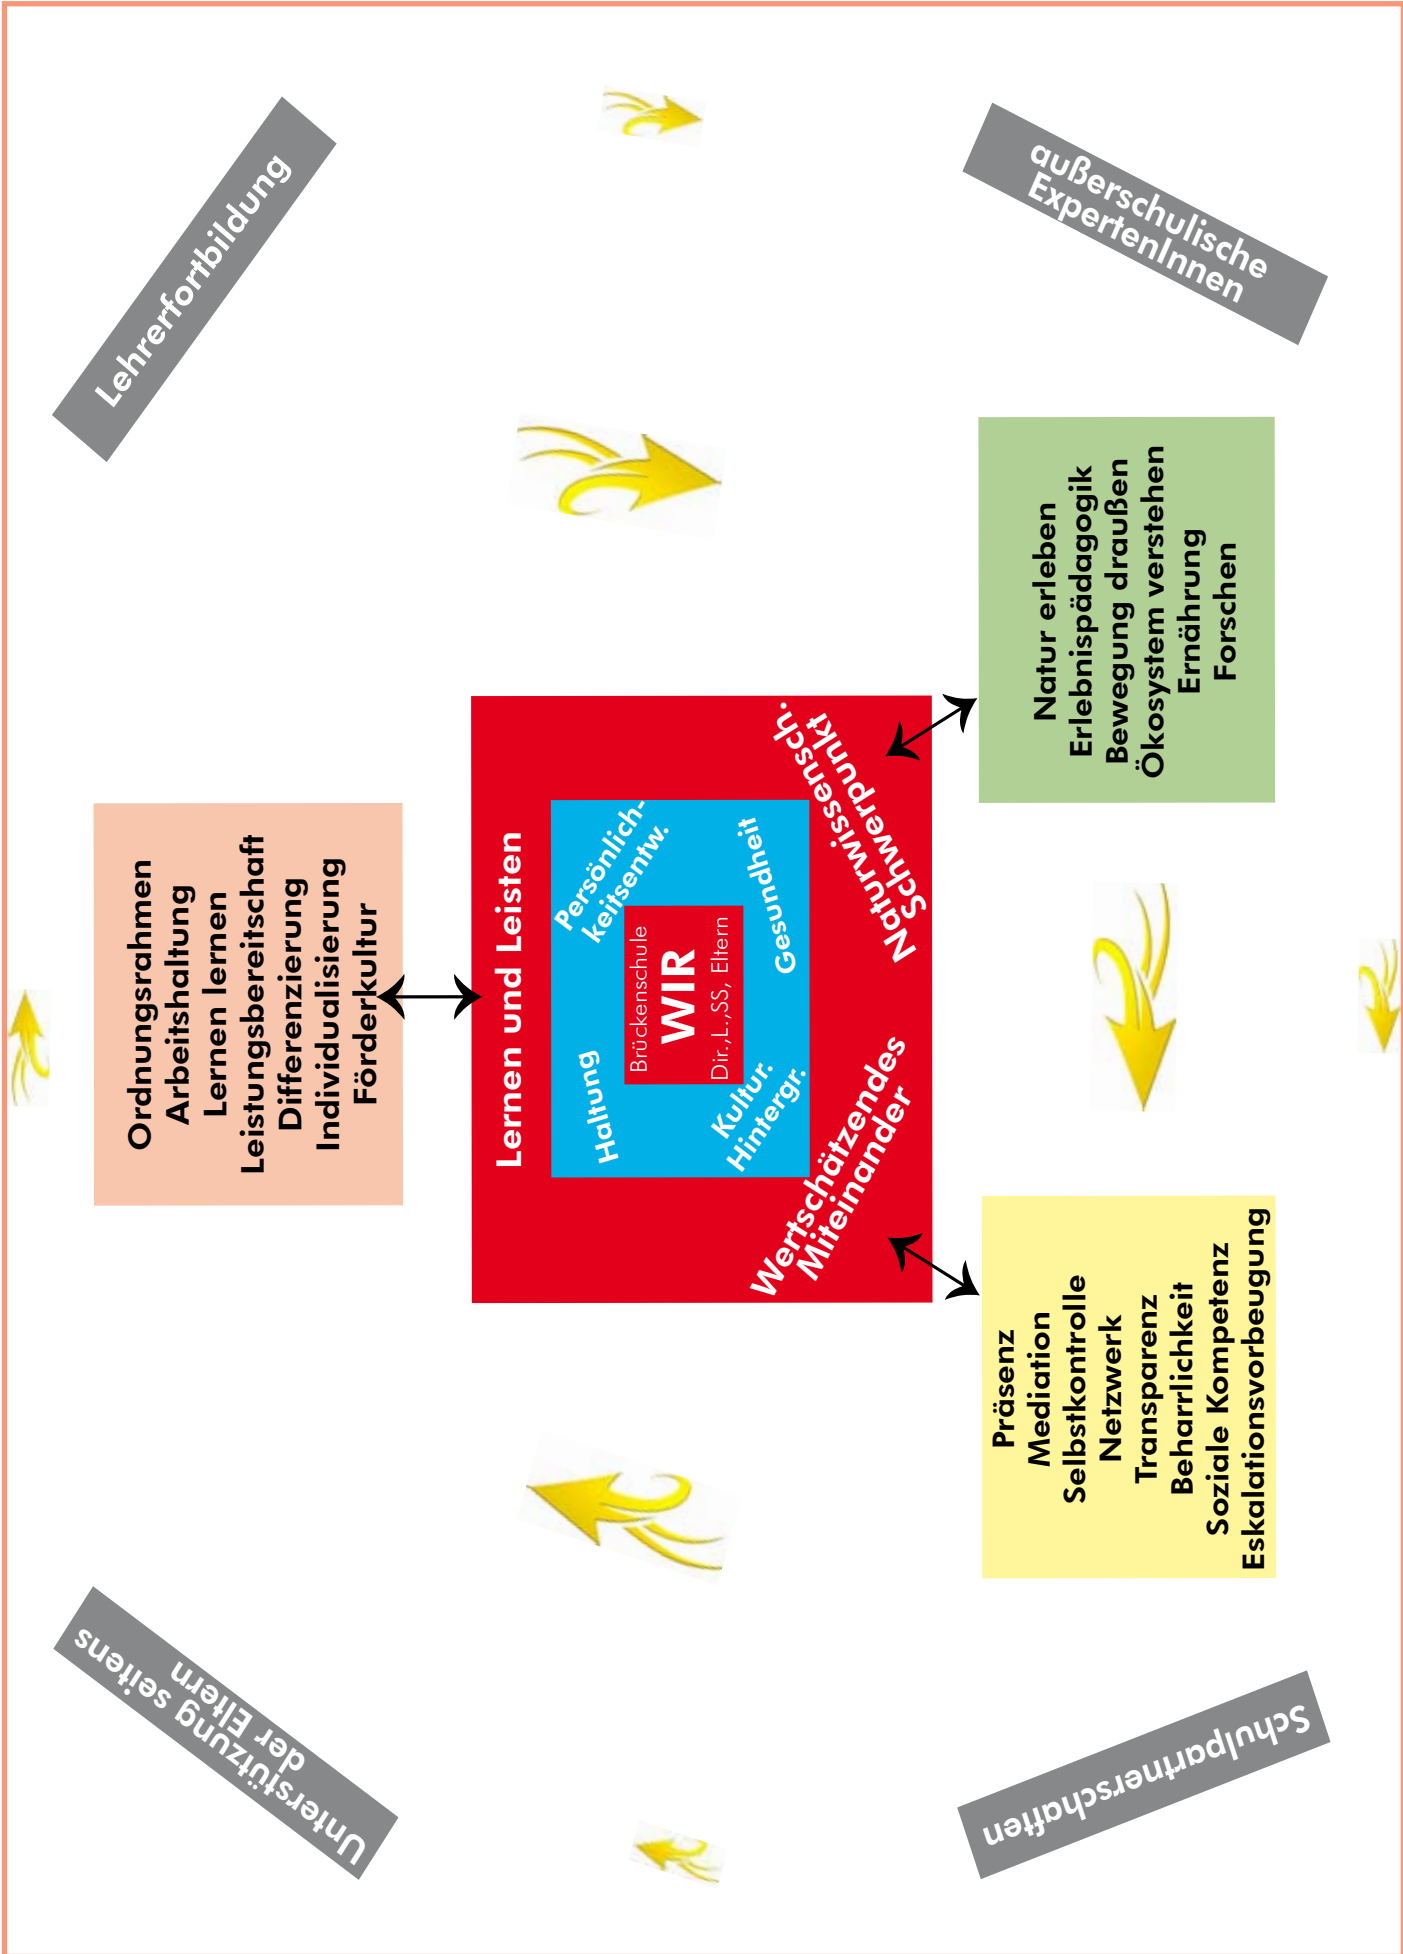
Lehrerfortbildung

außerschulische ExpertenInnen

Natur erleben
Erlebnispädagogik
Bewegung draußen
Ökosystem verstehen
Ernährung
Forschen

Ordnungsrahmen
Arbeitshaltung
Lernen lernen
Leistungsbereitschaft
Differenzierung
Individualisierung
Förderkultur

Lernen und Leisten

Naturwissensch. Schwerpunkt

Persönlichkeitsentw.

Gesundheit

Brückenschule
WIR
Dir., L., SS, Eltern

Haltung

Kultur. Hintergr.

Wertschätzendes Miteinander

Präsenz
Mediation
Selbstkontrolle
Netzwerk
Transparenz
Beharrlichkeit
Soziale Kompetenz
Eskalationsvorbeugung

Unterstützung seitens der Eltern

Schulpartnerschaften